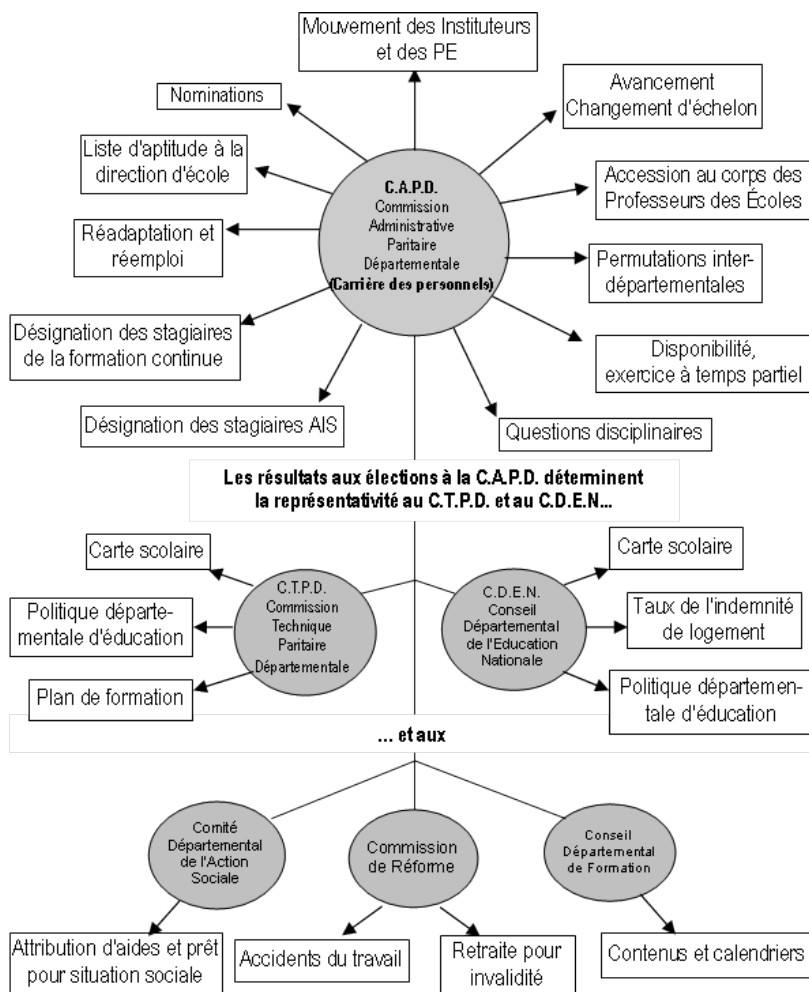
Mouvement des Instituteurs et des PE

Nominations

Avancement Changement d'échelon

Liste d'aptitude à la direction d'école

C.A.P.D. Commission Administrative Paritaire Départementale (Carrière des personnels)

Accession au corps des Professeurs des Écoles

Réadaptation et réemploi

Permutations interdépartementales

Désignation des stagiaires de la formation continue

Disponibilité, exercice à temps partiel

Désignation des stagiaires AIS

Questions disciplinaires

Les résultats aux élections à la C.A.P.D. déterminent la représentativité au C.T.P.D. et au C.D.E.N...

Carte scolaire

C.T.P.D. Commission Technique Paritaire Départementale

Politique départementale d'éducation

Plan de formation

Carte scolaire

C.D.E.N. Conseil Départemental de l'Education Nationale

Taux de l'indemnité de logement

Politique départementale d'éducation

... et aux

Comité Départemental de l'Action Sociale

Commission de Réforme

Conseil Départemental de Formation

Attribution d'aides et prêt pour situation sociale

Accidents du travail

Retraite pour invalidité

Contenus et calendriers